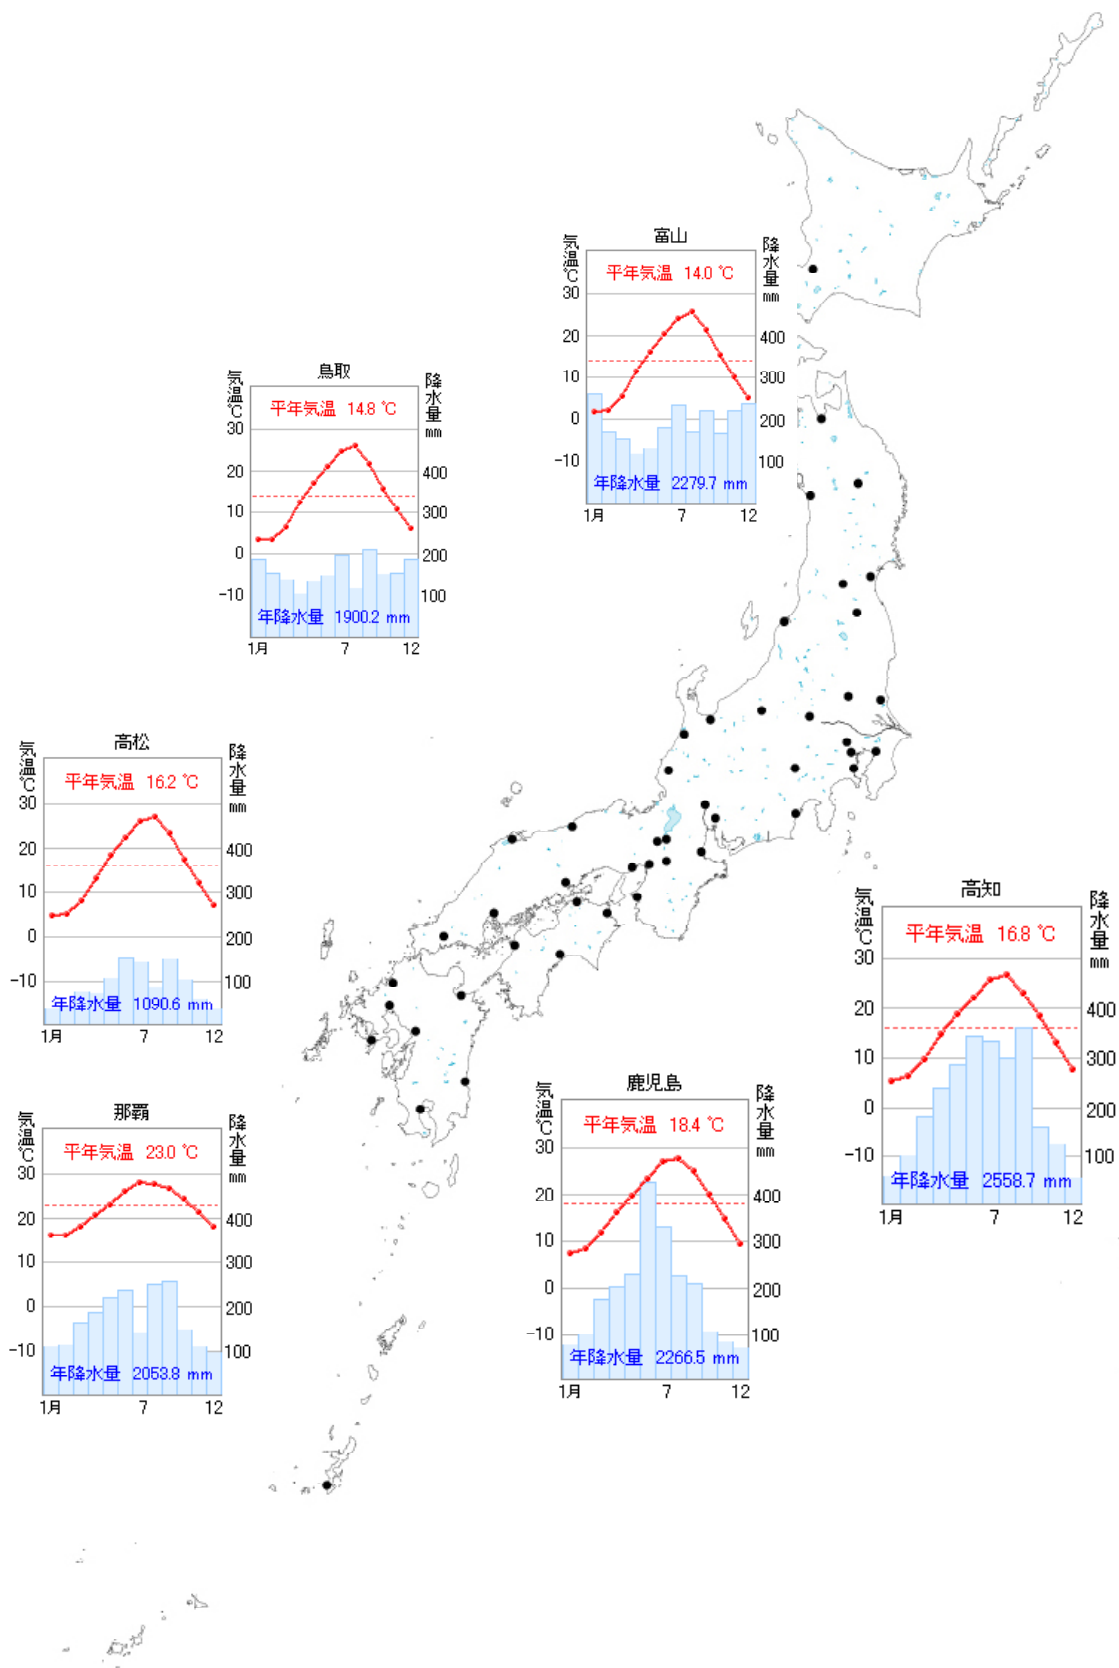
富山
気温 ℃
降水量 mm
平年気温 14.0 ℃
30
20
10
0
-10
400
300
200
100
年降水量 2279.7 mm
1月 7 12

鳥取
気温 ℃
降水量 mm
平年気温 14.8 ℃
30
20
10
0
-10
400
300
200
100
年降水量 1900.2 mm
1月 7 12

高松
気温 ℃
降水量 mm
平年気温 16.2 ℃
30
20
10
0
-10
400
300
200
100
年降水量 1090.6 mm
1月 7 12

高知
気温 ℃
降水量 mm
平年気温 16.8 ℃
30
20
10
0
-10
400
300
200
100
年降水量 2558.7 mm
1月 7 12

鹿児島
気温 ℃
降水量 mm
平年気温 18.4 ℃
30
20
10
0
-10
400
300
200
100
年降水量 2266.5 mm
1月 7 12

那覇
気温 ℃
降水量 mm
平年気温 23.0 ℃
30
20
10
0
-10
400
300
200
100
年降水量 2053.8 mm
1月 7 12